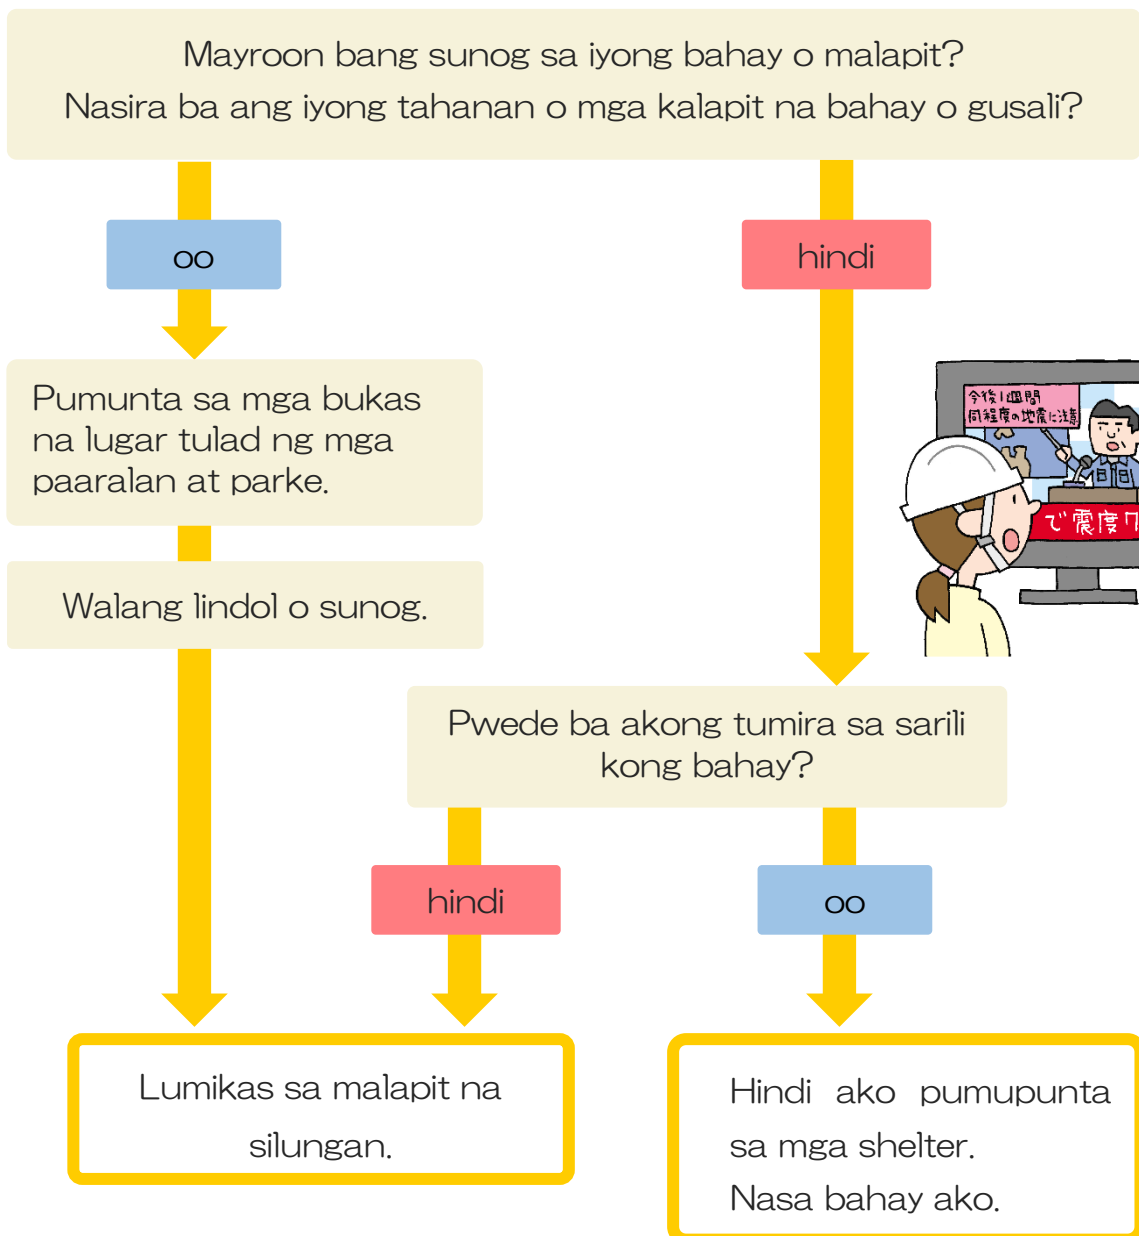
Mayroon bang sunog sa iyong bahay o malapit?
Nasira ba ang iyong tahanan o mga kalapit na bahay o gusali?

oo

hindi

Pumunta sa mga bukas na lugar tulad ng mga paaralan at parke.

Walang lindol o sunog.

今後1週間
同程度の地震に注意

で震度7

Pwede ba akong tumira sa sarili kong bahay?

hindi

oo

Lumikas sa malapit na silungan.

Hindi ako pumupunta sa mga shelter.
Nasa bahay ako.